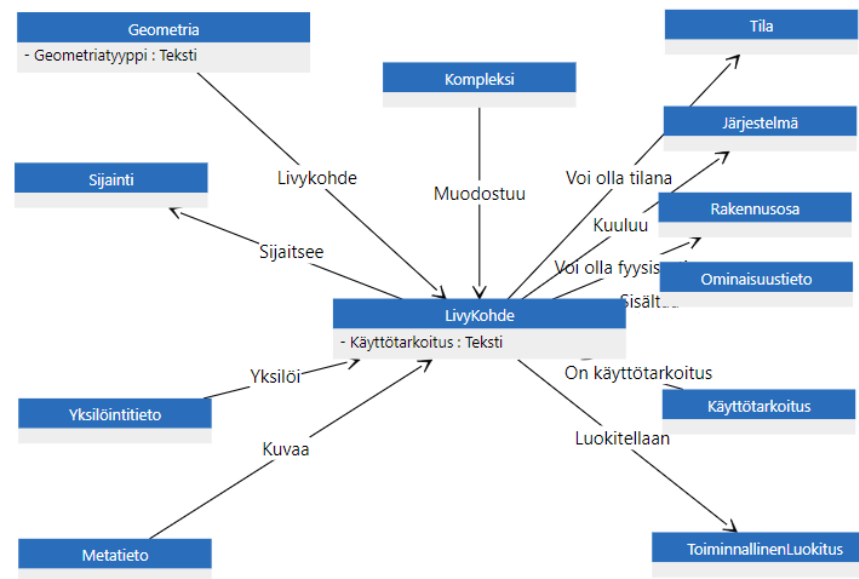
Geometria
- Geometriatyyppi : Teksti

Kompleksi

Tila

Järjestelmä

Sijainti

Livykohde

Muodostuu

Voi olla tilana

Kuuluu

Rakennusosa

Sijaitsee

Voi olla fyysis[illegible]

Ominaisuustieto

Sisält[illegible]

LivyKohde
- Käyttötarkoitus : Teksti

Yksilöi

On käyttötarkoitus

Käyttötarkoitus

Yksilöintitieto

Kuvaa

Luokitellaan

Metatieto

ToiminnallinenLuokitus